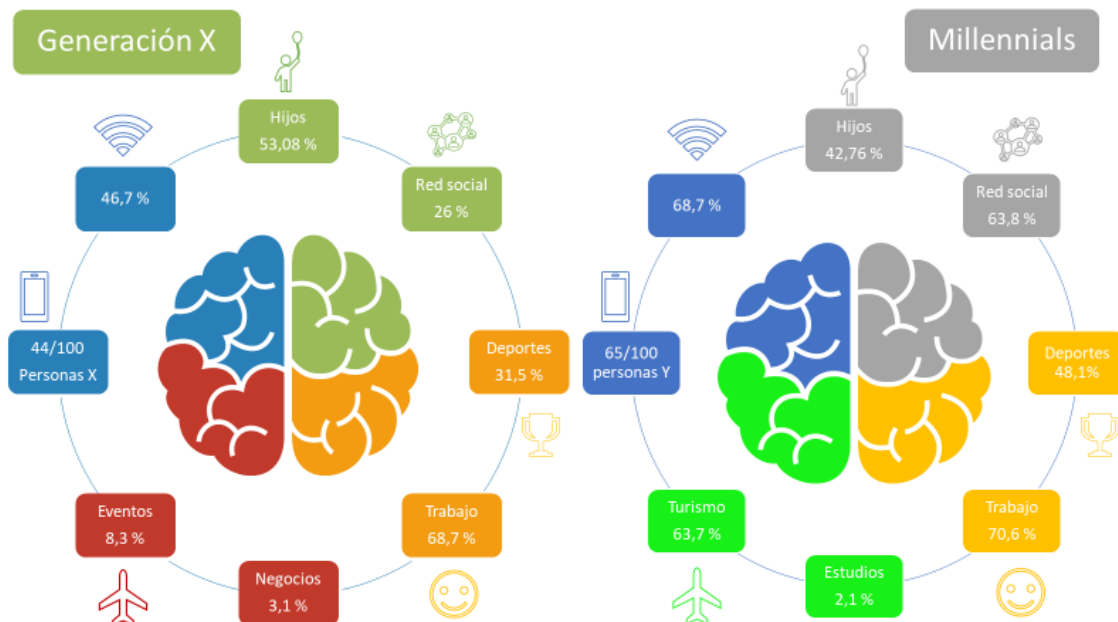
Generación X

Hijos
53,08 %

Red social
26 %

46,7 %

44/100
Personas X

Deportes
31,5 %

Eventos
8,3 %

Trabajo
68,7 %

Negocios
3,1 %

Millennials

Hijos
42,76 %

Red social
63,8 %

68,7 %

65/100
personas Y

Deportes
48,1%

Turismo
63,7 %

Trabajo
70,6 %

Estudios
2,1 %